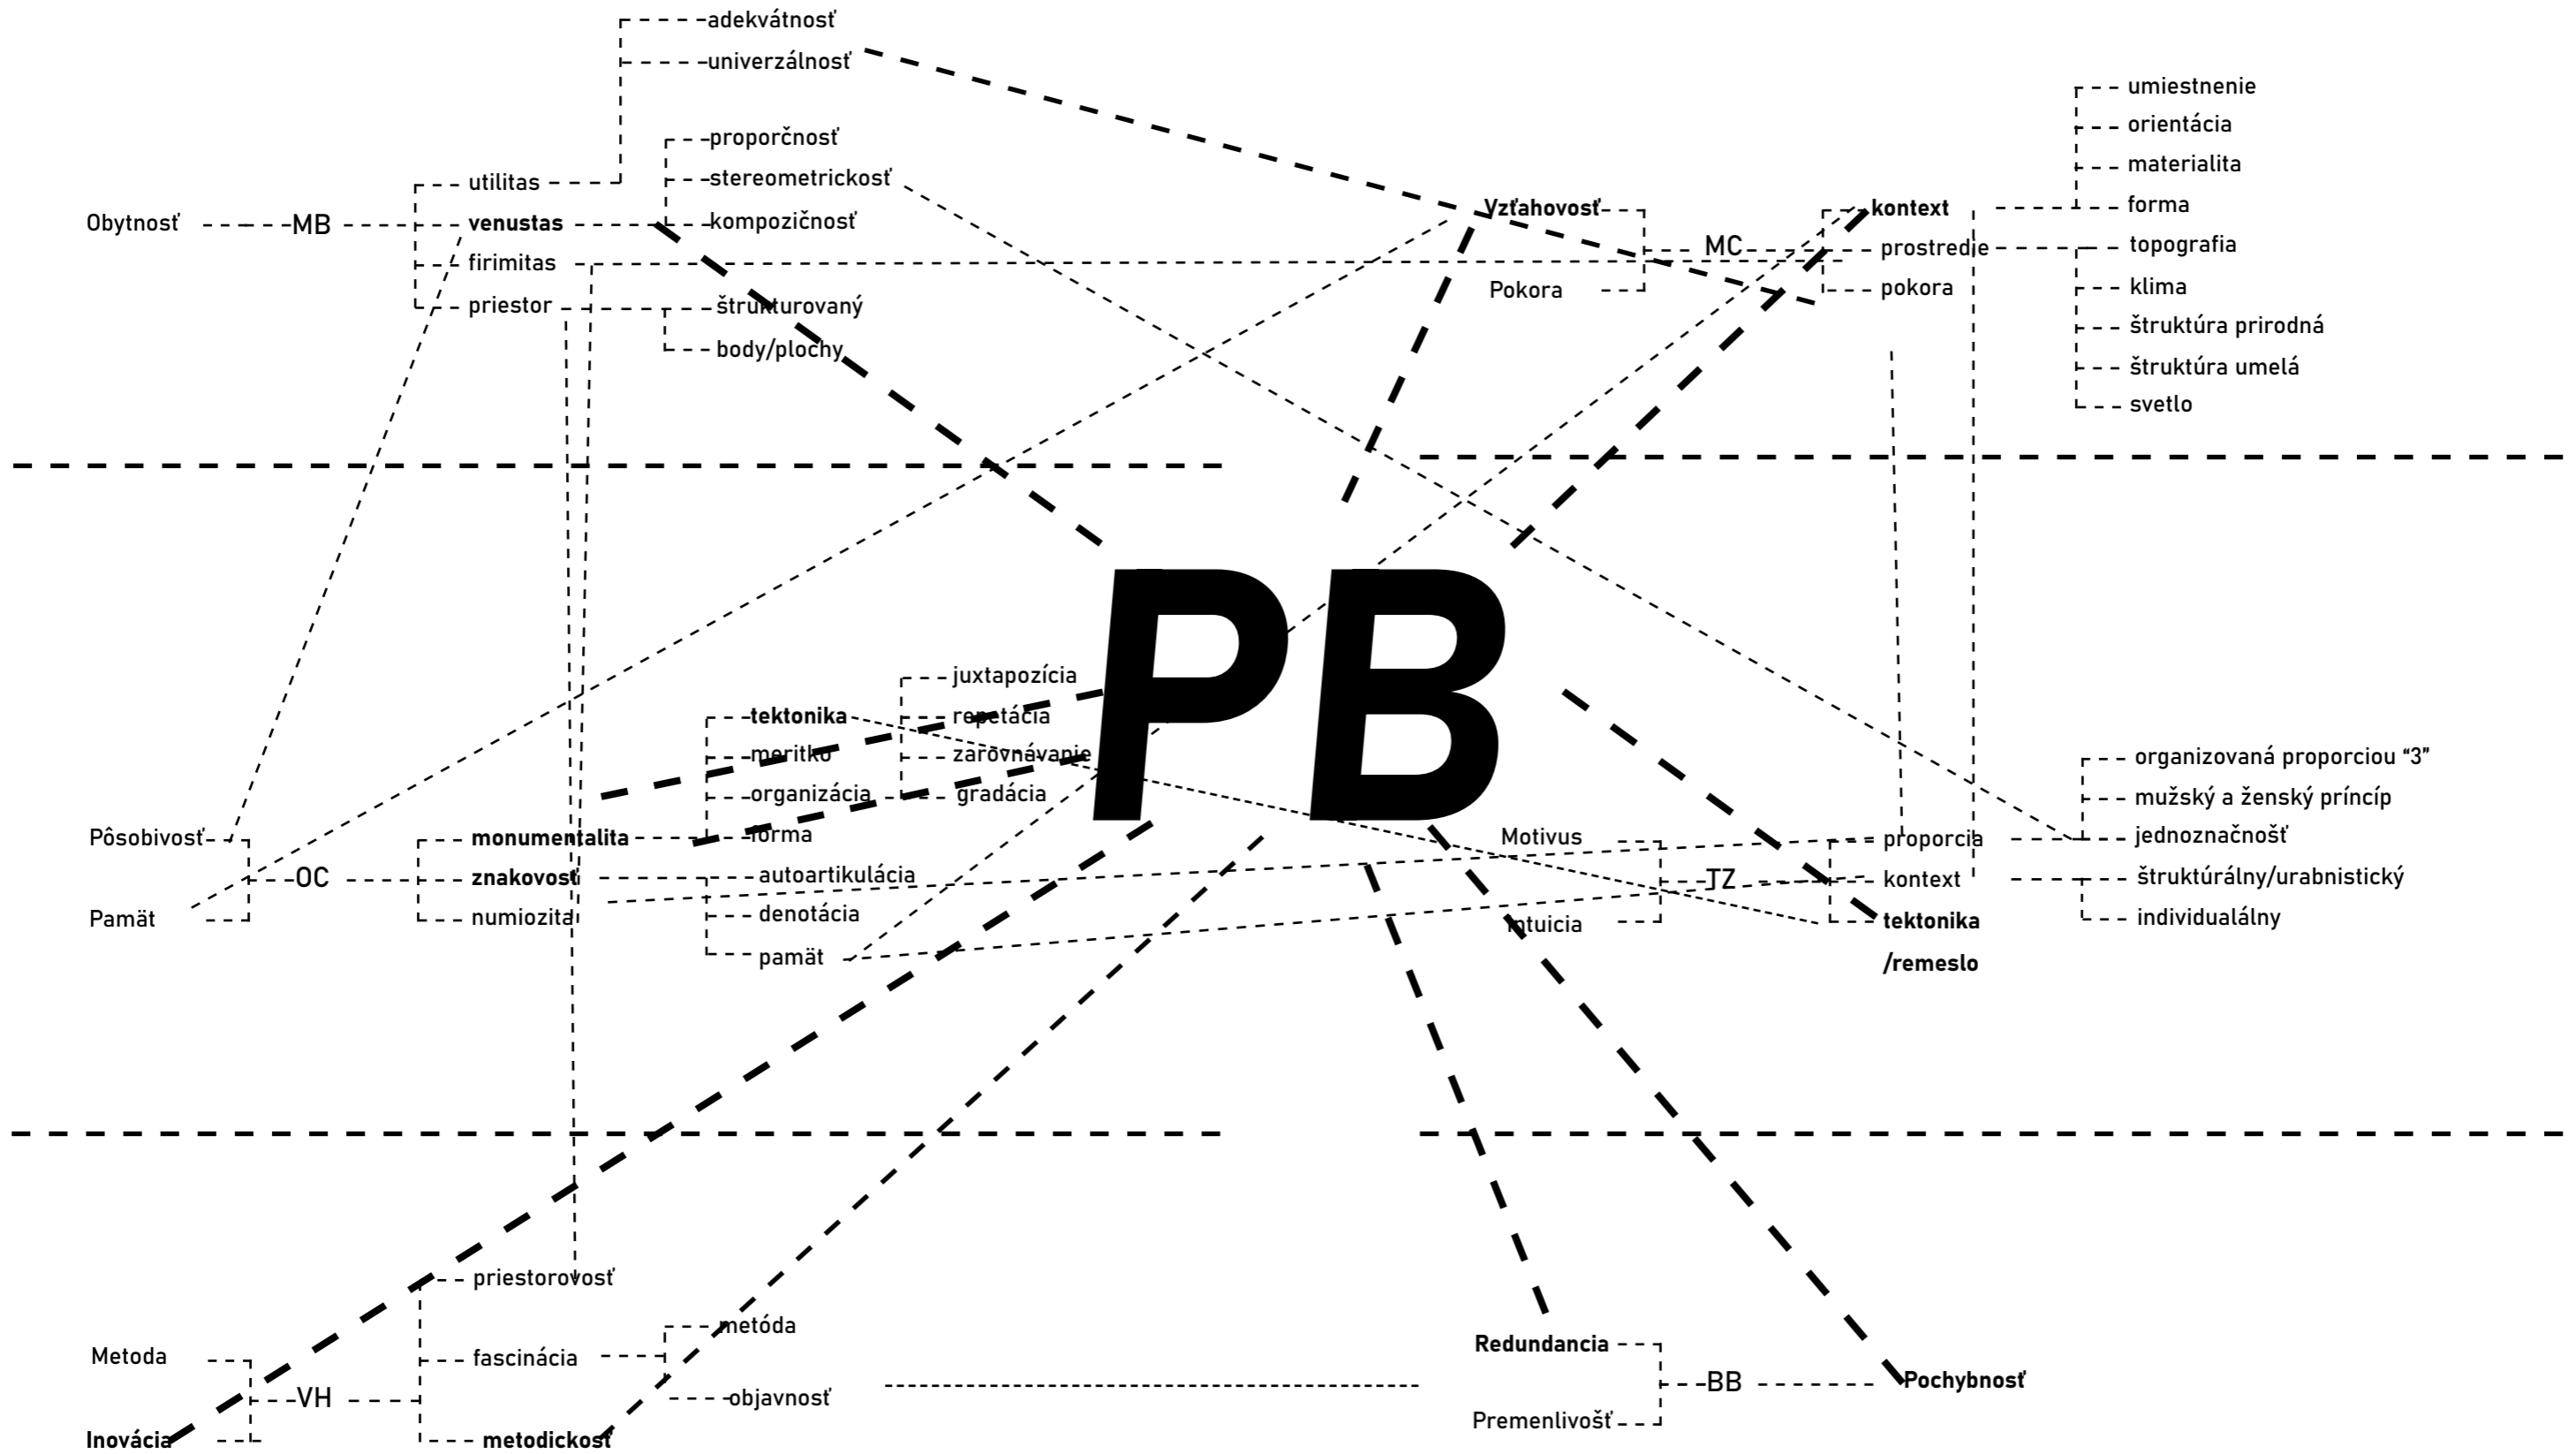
adekvátnosť
univerzálnosť
proporčnosť
stereometrickosť
kompozičnosť
Obytnosť
MB
utilitas
venustas
firimitas
priestor
štrukturovaný
body/plochy

Vzťahovosť
Pokora
MC
kontext
prostredie
pokora

umiestnenie
orientácia
materialita
forma
topografia
klima
štruktúra prirodná
štruktúra umelá
svetlo

PB

juxtapozícia
repetácia
zarovnávanie
gradácia
tektonika
meritko
organizácia
forma
Pôsobivosť
Pamät
OC
monumentalita
znakovosť
numiozita
autoartikulácia
denotácia
pamät

Motivus
Intuicia
TZ
proporcia
kontext
tektonika
/remeslo

organizovaná proporciou “3”
mužský a ženský princíp
jednoznačnošť
štruktúrálny/urabnistický
individualálny

priestorovosť
fascinácia
metóda
objavnosť
Metoda
VH
Inovácia
metodickosť

Redundancia
Premenlivošť
BB
Pochybnosť